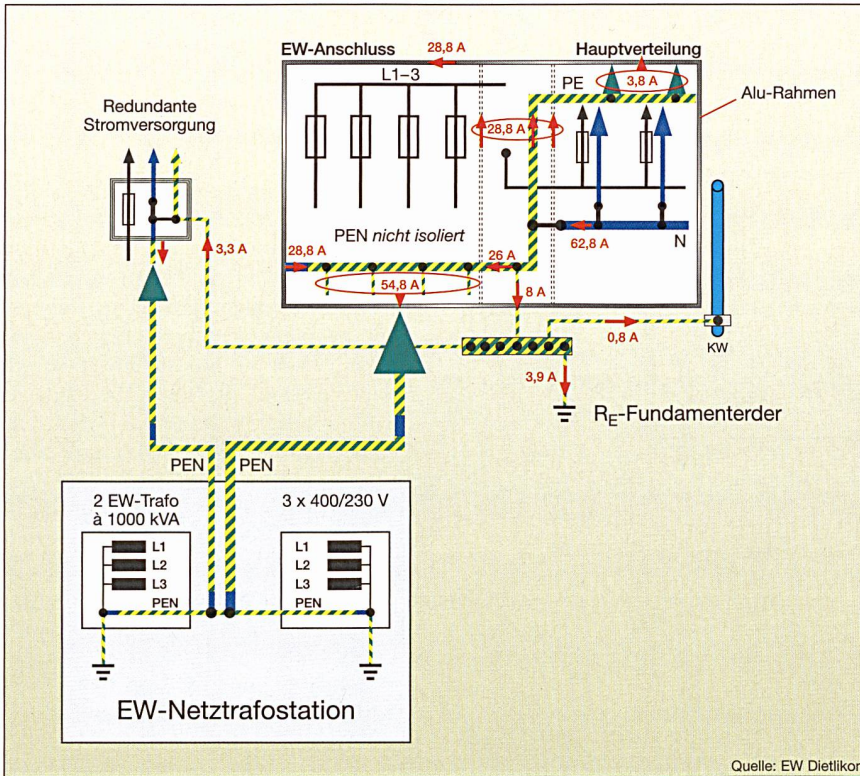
EW-Anschluss

28,8 A

Hauptverteilung

L1–3

PE

3,8 A

Alu-Rahmen

Redundante Stromversorgung

28,8 A

3,3 A

28,8 A

PEN *nicht isoliert*

62,8 A

N

26 A

54,8 A

8 A

0,8 A

KW

3,9 A

$R_E$-Fundamenterder

PEN

PEN

2 EW-Trafo à 1000 kVA

3 x 400/230 V

L1
L2
L3
PEN

L1
L2
L3
PEN

EW-Netztrafostation

Quelle: EW Dietlikon